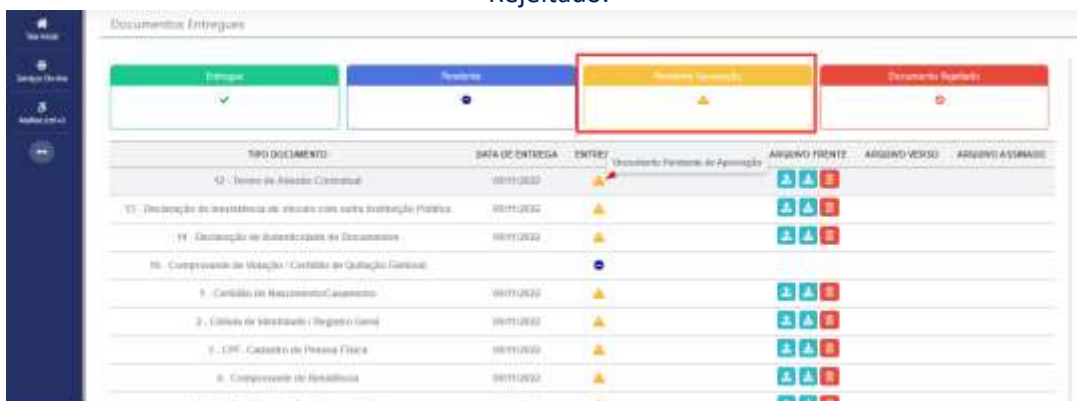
Rejeitado.

Tela Inicial

Serviços On-line

Análise (vol.+)

Documentos Entregues

| Entregue | Pendente | Pendente Aprovação | Documento Rejeitado |
|---|---|---|---|

| TIPO DOCUMENTO | DATA DE ENTREGA | ENTREGUE | ARQUIVO FRENTE | ARQUIVO VERSO | ARQUIVO ASSINADO |
|---|---|---|---|---|---|
| 12 - Termo de Adesão Contratual | 09/11/2022 | | | | |
| 13 - Declaração de inexistência de vínculo com outra Instituição Pública | 09/11/2022 | | | | |
| 14 - Declaração de Autenticidade de Documentos | 09/11/2022 | | | | |
| 15 - Comprovante de Votação / Certidão de Quitação Eleitoral | | | | | |
| 1 - Certidão de Nascimento/Casamento | 09/11/2022 | | | | |
| 2 - Cédula de Identidade / Registro Geral | 09/11/2022 | | | | |
| 3 - CPF - Cadastro de Pessoa Física | 09/11/2022 | | | | |
| 4 - Comprovante de Residência | 09/11/2022 | | | | |

Documento Pendente de Aprovação